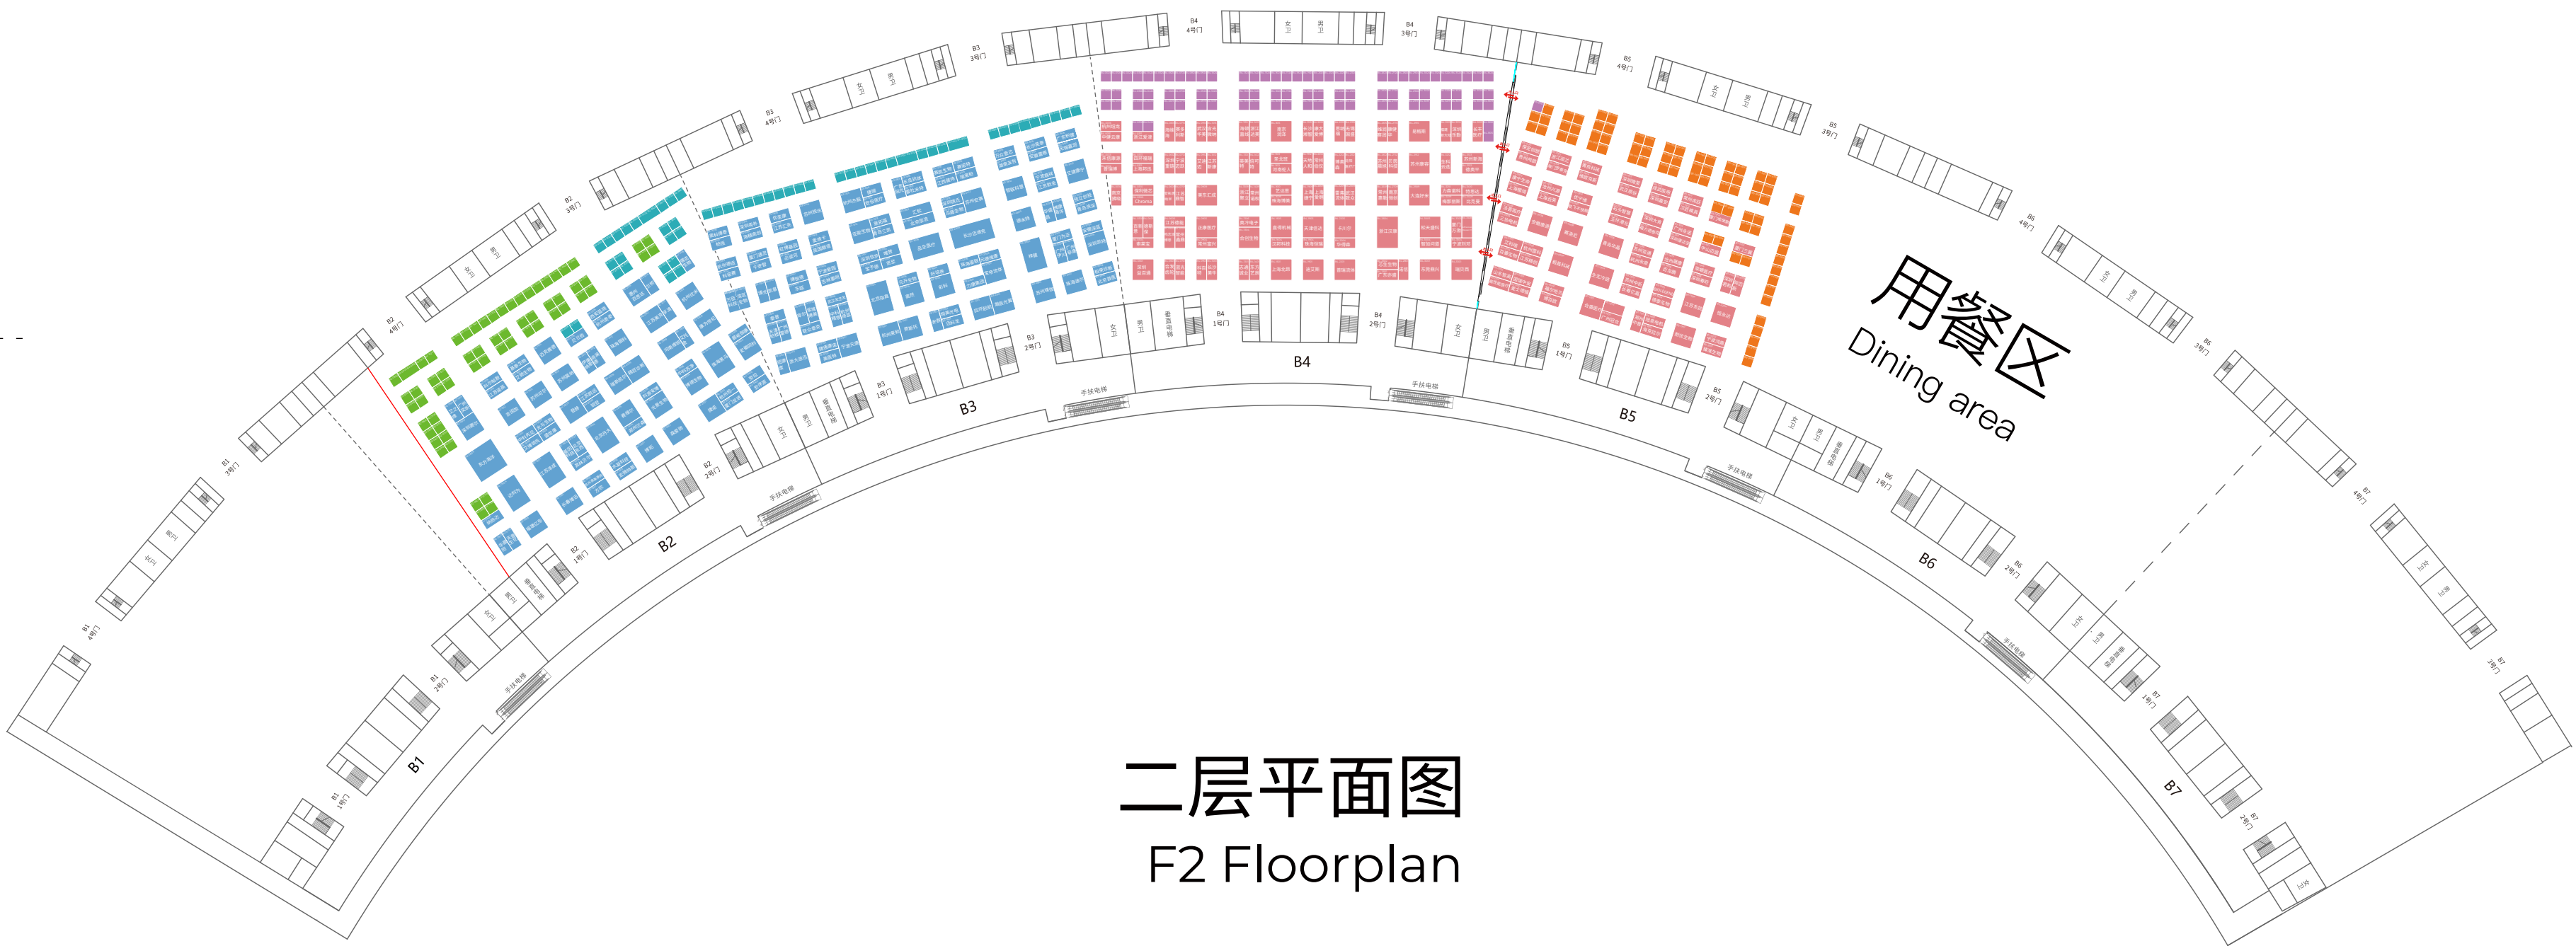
用餐区
Dining area

B1
B2
B3
B4
B5
B6
B7

B4 4号门
B4 3号门
B3 4号门
B3 3号门
B5 4号门
B5 3号门
B2 3号门
B2 4号门
B6 4号门
B6 3号门
B1 3号门
B1 4号门
B7 4号门
B7 3号门
B4 1号门
B4 2号门
B3 2号门
B3 1号门
B5 1号门
B5 2号门
B2 2号门
B2 1号门
B6 1号门
B6 2号门
B1 2号门
B1 1号门
B7 1号门
B7 2号门

手扶电梯
手扶电梯
手扶电梯
手扶电梯
手扶电梯

二层平面图
F2 Floorplan